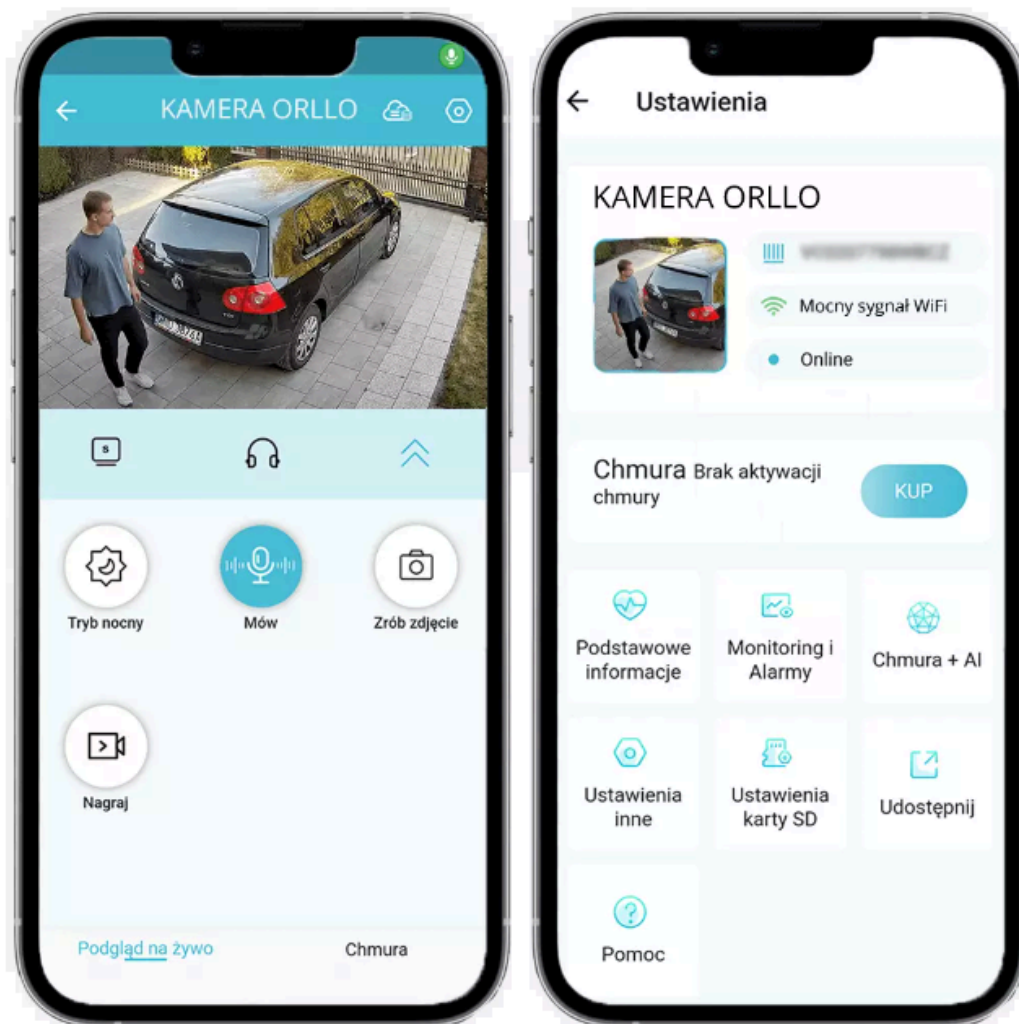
KAMERA ORLLO

S

Tryb nocny

Mów

Zrób zdjęcie

Nagraj

Podgląd na żywo

Chmura

Ustawienia

KAMERA ORLLO

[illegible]

Mocny sygnał WiFi

Online

Chmura Brak aktywacji chmury

KUP

Podstawowe informacje

Monitoring i Alarmy

Chmura + AI

Ustawienia inne

Ustawienia karty SD

Udostępnij

Pomoc